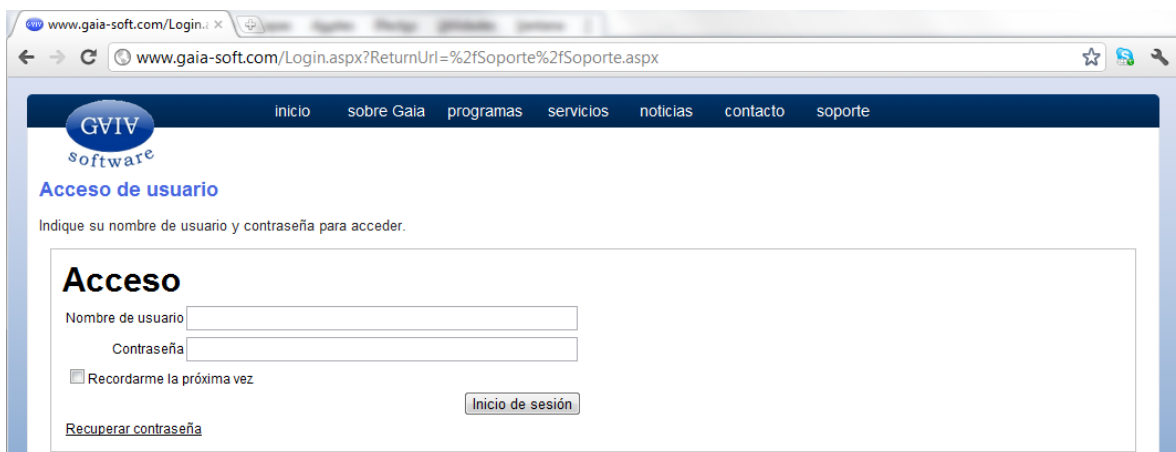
www.gaia-soft.com/Login.a ×

www.gaia-soft.com/Login.aspx?ReturnUrl=%2fSoporte%2fSoporte.aspx

GVIV
software

inicio sobre Gaia programas servicios noticias contacto soporte

Acceso de usuario

Indique su nombre de usuario y contraseña para acceder.

Acceso

Nombre de usuario

Contraseña

Recordarme la próxima vez

Inicio de sesión

Recuperar contraseña